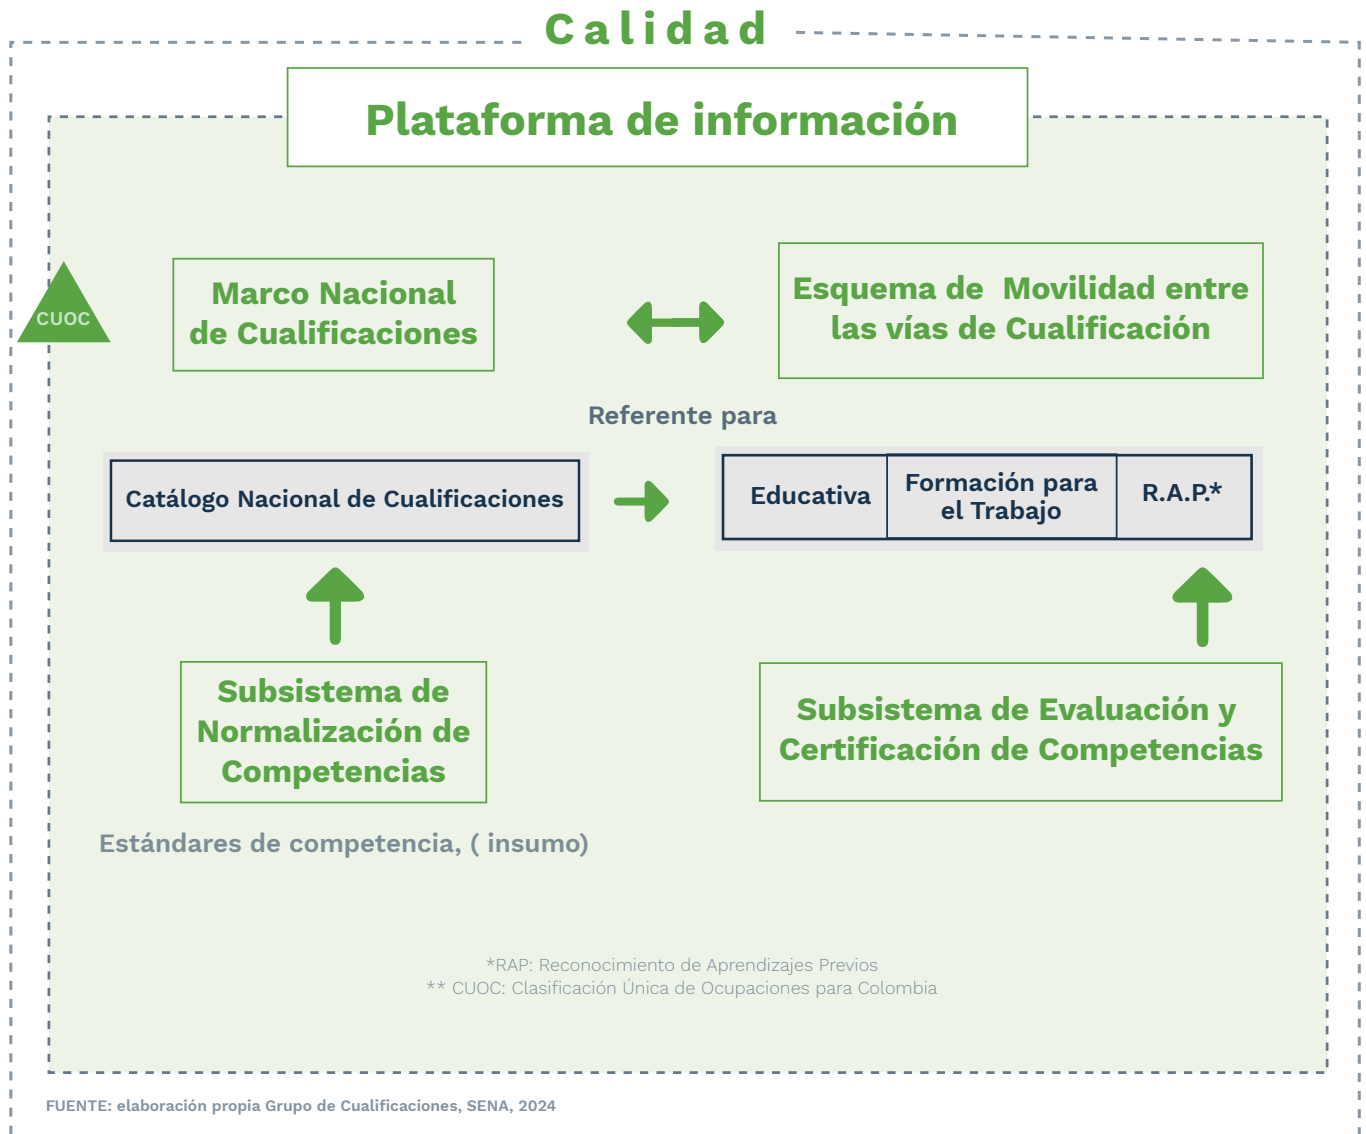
Calidad

Plataforma de información

CUOC

Marco Nacional de Cualificaciones

Esquema de Movilidad entre las vías de Cualificación

Referente para

Catálogo Nacional de Cualificaciones

| Educativa | Formación para el Trabajo | R.A.P.* |
|---|---|---|

Subsistema de Normalización de Competencias

Subsistema de Evaluación y Certificación de Competencias

Estándares de competencia, ( insumo)

*RAP: Reconocimiento de Aprendizajes Previos
** CUOC: Clasificación Única de Ocupaciones para Colombia

FUENTE: elaboración propia Grupo de Cualificaciones, SENA, 2024